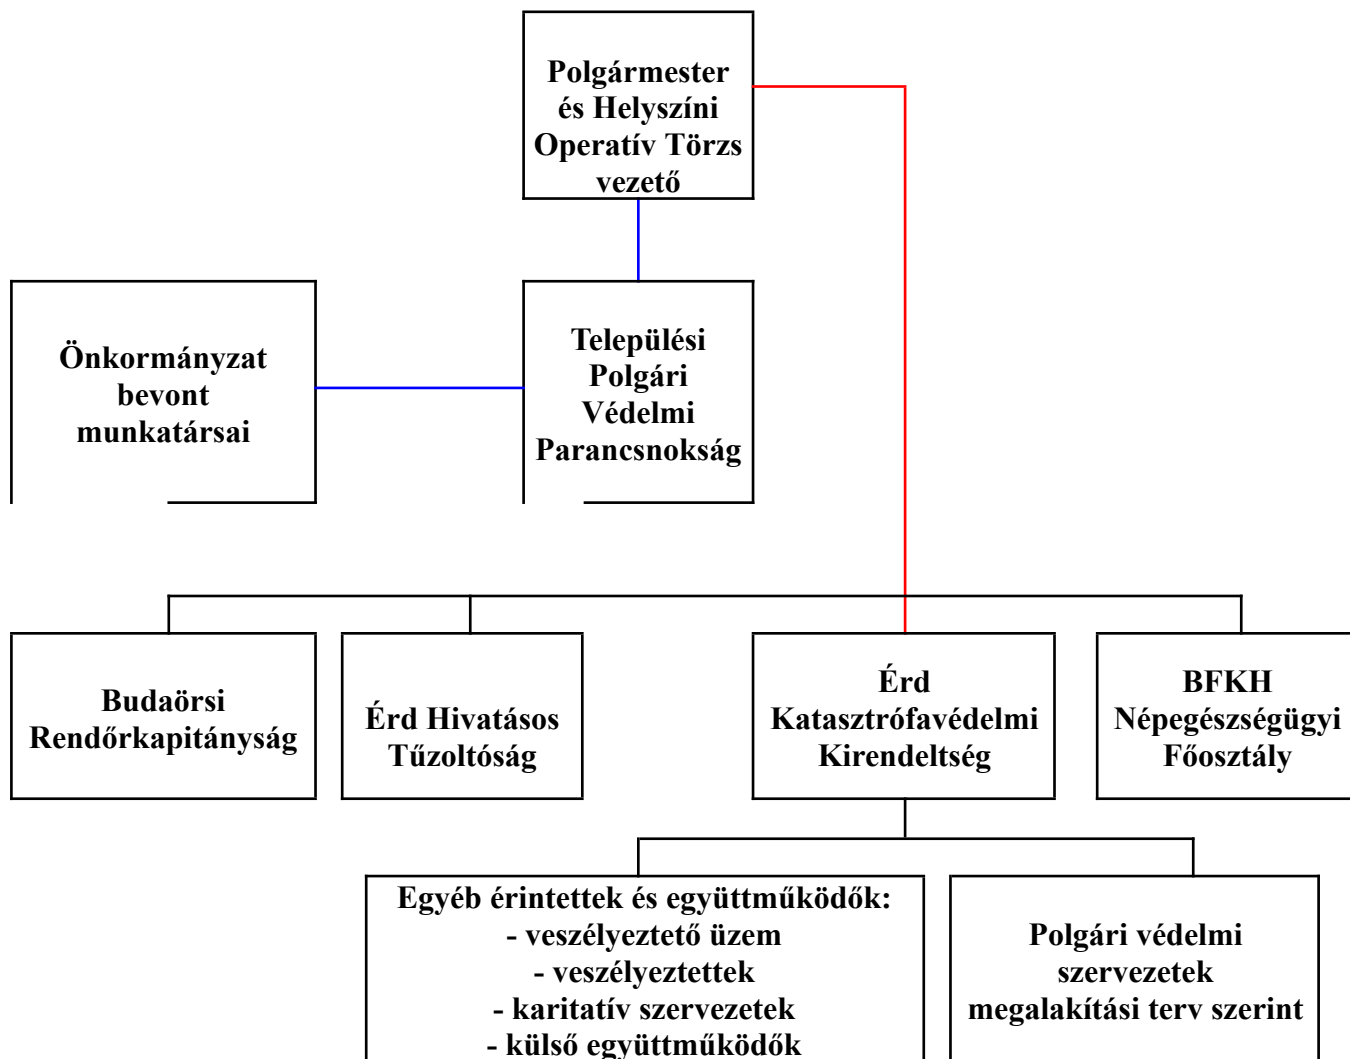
Polgármester és Helyszíni Operatív Törzs vezető

Önkormányzat bevont munkatársai

Települési Polgári Védelmi Parancsnokság

Budaörsi Rendőrkapitányság

Érd Hivatásos Tűzoltóság

Érd Katasztrófavédelmi Kirendeltség

BFKH Népegészségügyi Főosztály

Egyéb érintettek és együttműködők:
- veszélyeztető üzem
- veszélyeztettek
- karitatív szervezetek
- külső együttműködők

Polgári védelmi szervezetek megalakítási terv szerint